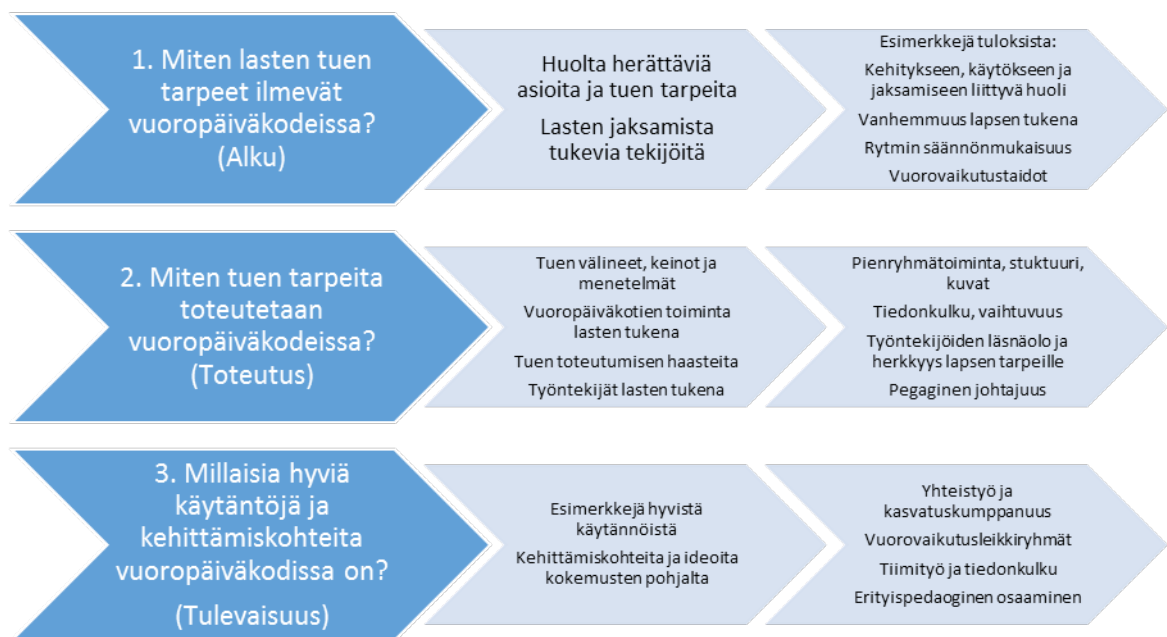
1. Miten lasten tuen tarpeet ilmevät vuoropäiväkodeissa? (Alku)

Huolta herättäviä asioita ja tuen tarpeita

Lasten jaksamista tukevia tekijöitä

Esimerkkejä tuloksista:

Kehitykseen, käytökseen ja jaksamiseen liittyvä huoli

Vanhemmuus lapsen tukena

Rytmin säännönmukaisuus

Vuorovaikutustaidot

2. Miten tuen tarpeita toteutetaan vuoropäiväkodeissa? (Toteutus)

Tuen välineet, keinot ja menetelmät

Vuoropäiväkotien toiminta lasten tukena

Tuen toteutumisen haasteita

Työntekijät lasten tukena

Pienryhmätoiminta, stuktuuri, kuvat

Tiedonkulku, vaihtuvuus

Työntekijöiden läsnäolo ja herkkyys lapsen tarpeille

Pegaginen johtajuus

3. Millaisia hyviä käytäntöjä ja kehittämiskohteita vuoropäiväkodissa on?

(Tulevaisuus)

Esimerkkejä hyvistä käytännöistä

Kehittämiskohteita ja ideoita kokemusten pohjalta

Yhteistyö ja kasvatuskumppanuus

Vuorovaikutusleikkiryhmät

Tiimityö ja tiedonkulku

Erityispedaoginen osaaminen